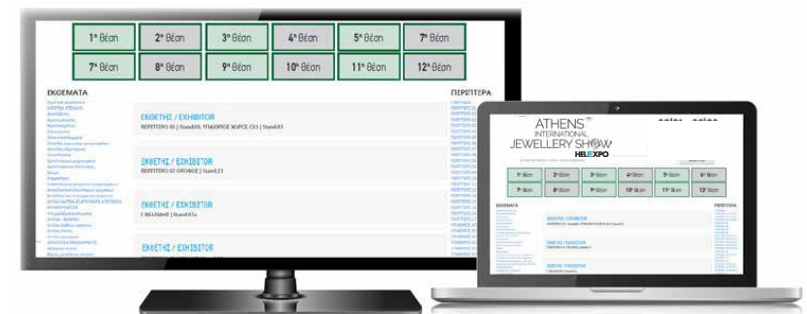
1η Θέση | 2η Θέση | 3η Θέση | 4η Θέση | 5η Θέση | 7η Θέση

7η Θέση | 8η Θέση | 9η Θέση | 10η Θέση | 11η Θέση | 12η Θέση

ΕΚΘΕΜΑΤΑ

ΠΕΡΙΠΤΕΡΑ

ΕΚΘΕΤΗΣ / EXHIBITOR

ΠΕΡΙΠΤΕΡΟ 05 | Stand05, ΥΠΑΙΘΡΙΟΣ ΧΩΡΟΣ C03 | Stand03

ΕΚΘΕΤΗΣ / EXHIBITOR

ΠΕΡΙΠΤΕΡΟ 02 ΟΡΟΦΟΣ | Stand121

ΕΚΘΕΤΗΣ / EXHIBITOR

1 ΒΕΛΛΙΚΗ | Stand07a

ΕΚΘΕΤΗΣ / EXHIBITOR

ATHENS INTERNATIONAL JEWELLERY SHOW

HELEXPO

1η Θέση | 2η Θέση | 3η Θέση | 4η Θέση | 5η Θέση | 6η Θέση

7η Θέση | 8η Θέση | 9η Θέση | 10η Θέση | 11η Θέση | 12η Θέση

ΕΚΘΕΜΑΤΑ

ΠΕΡΙΠΤΕΡΑ

ΕΚΘΕΤΗΣ / EXHIBITOR

ΕΚΘΕΤΗΣ / EXHIBITOR

ΕΚΘΕΤΗΣ / EXHIBITOR